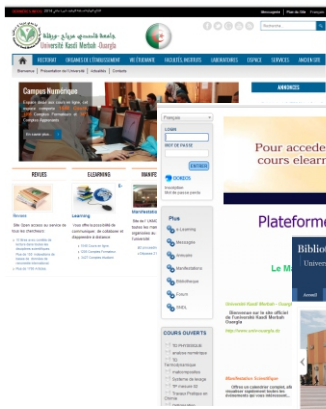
Messagerie | Plan du Site | Français

جامعة قاصدي مرباح ورقلة
Université Kasdi Merbah Ouargla

ACCUEIL | RECTORAT | ORGANES DE L'ETABLISSEMENT | VIE ETUDIANTE | FACULTES, INSTITUTS | LABORATOIRES | CENTRE | SERVICES | ANCIEN UKM

Bienvenue | Présentation de l'Université | Actualités | Contacts

Campus Numérique
Espace dédié aux cours en ligne, cell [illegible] compte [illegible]
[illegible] Conseils Formations et Campus régionaux

En savoir plus

ANNONCES

Français

LOGIN

MOT DE PASSE

ENTRER

DIDBOS

Inscription
Mot de passe perdu

Pour acceder
cours elearn

REVUES
ELEARNING
WIKIPE

Revues
Site Web dédié aux revues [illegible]

Learning
Vous offre la possibilité de communiquer, de collaborer et d'apprendre à distance

Manifestatio
Site de l'UKM toutes les mani organisées au l'université

Plus
e-Learning
Messagerie
Annuaire
Manifestations
Bibliothèque
Forum
Thèse

Plateforme

Biblio
Univ

Le M

COURS OUVERTS

Université Kasdi Merbah - Ouargla

Bienvenue sur le site officiel de l'université Kasdi Merbah Ouargla

http://www.univ-ouargla.dz

Manifestation Scientifique